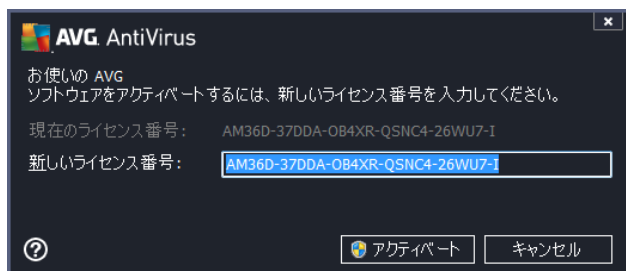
AVG. AntiVirus

お使いの AVG
ソフトウェアをアクティベートするには、新しいライセンス番号を入力してください。

現在のライセンス番号: AM36D-37DDA-OB4XR-QSNC4-26WU7-I

新しいライセンス番号: AM36D-37DDA-OB4XR-QSNC4-26WU7-I

?

アクティベート

キャンセル